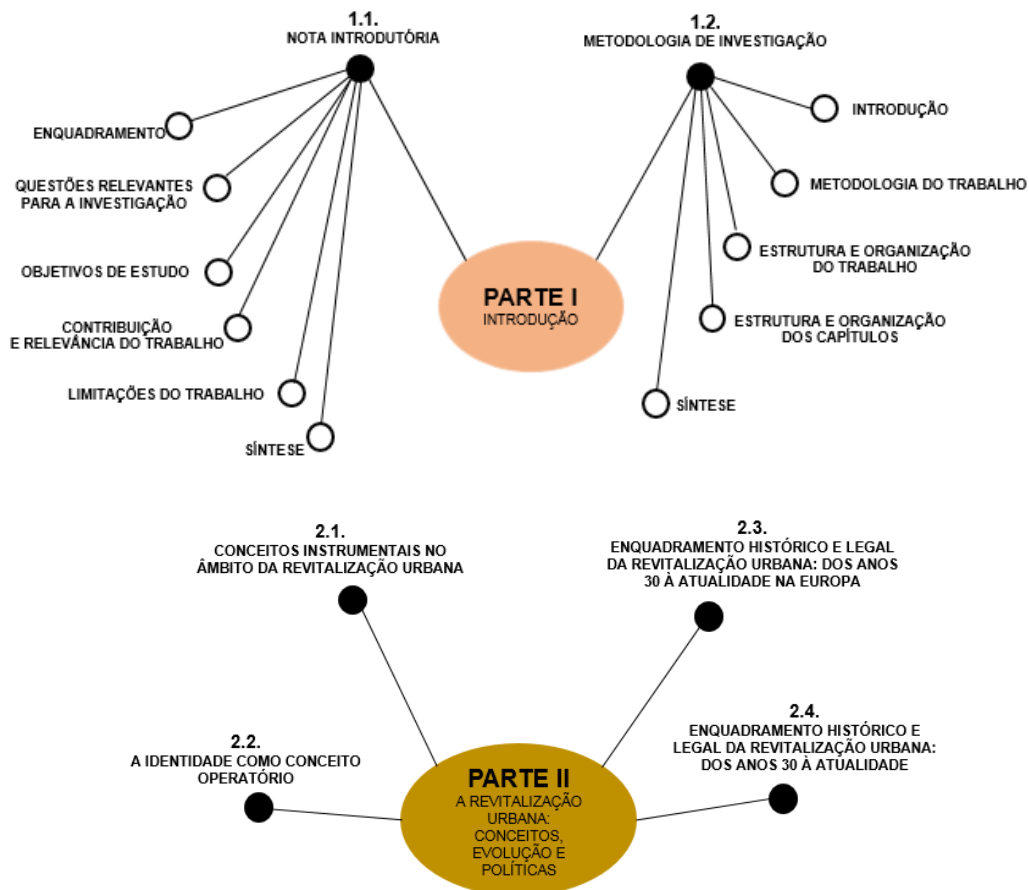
1.1.
NOTA INTRODUTÓRIA

ENQUADRAMENTO

QUESTÕES RELEVANTES PARA A INVESTIGAÇÃO

OBJETIVOS DE ESTUDO

CONTRIBUIÇÃO E RELEVÂNCIA DO TRABALHO

LIMITAÇÕES DO TRABALHO

SÍNTESE

1.2.
METODOLOGIA DE INVESTIGAÇÃO

INTRODUÇÃO

METODOLOGIA DO TRABALHO

ESTRUTURA E ORGANIZAÇÃO DO TRABALHO

ESTRUTURA E ORGANIZAÇÃO DOS CAPÍTULOS

SÍNTESE

PARTE I
INTRODUÇÃO

2.1.
CONCEITOS INSTRUMENTAIS NO ÂMBITO DA REVITALIZAÇÃO URBANA

2.3.
ENQUADRAMENTO HISTÓRICO E LEGAL DA REVITALIZAÇÃO URBANA: DOS ANOS 30 À ATUALIDADE NA EUROPA

2.2.
A IDENTIDADE COMO CONCEITO OPERATÓRIO

2.4.
ENQUADRAMENTO HISTÓRICO E LEGAL DA REVITALIZAÇÃO URBANA: DOS ANOS 30 À ATUALIDADE

PARTE II
A REVITALIZAÇÃO URBANA: CONCEITOS, EVOLUÇÃO E POLÍTICAS